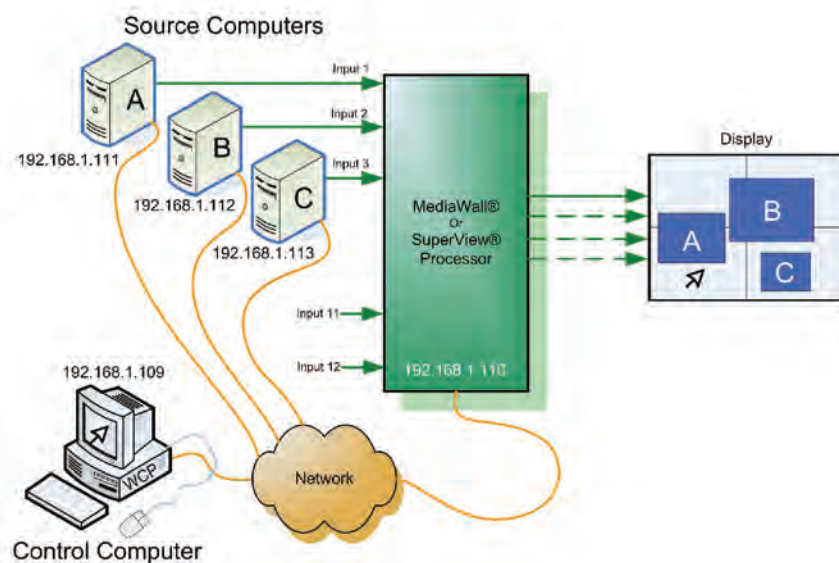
Source Computers

A
192.168.1.111

B
192.168.1.112

C
192.168.1.113

Input 1
Input 2
Input 3
Input 11
Input 12

MediaWall®
Or
SuperView®
Processor

192.168.1.110

Display

B
A
C

192.168.1.109

WCP

Network

Control Computer